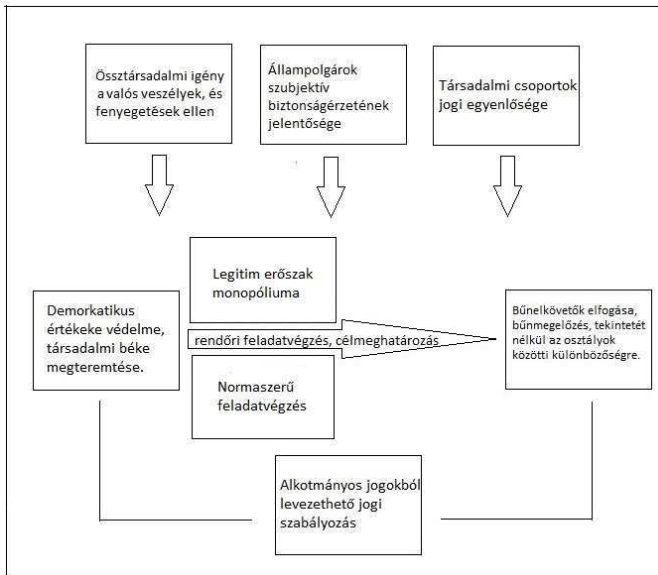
Össztársadalmi igény a valós veszélyek, és fenyegetések ellen

Állampolgárok szubjektív biztonságérzetének jelentősége

Társadalmi csoportok jogi egyenlősége

Legitim erőszak monopóliuma

Demorkatikus értékeke védelme, társadalmi béke megteremtése.

rendőri feladatvégzés, célmeghatározás

Bűnelkövetők elfogása, bűnmegelőzés, tekintetét nélkül az osztályok közötti különbözőségre.

Normaszerű feladatvégzés

Alkotmányos jogokból levezethető jogi szabályozás